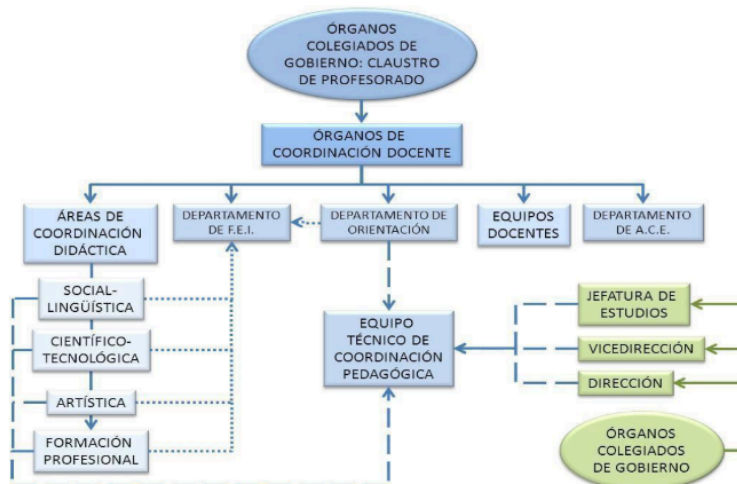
ÓRGANOS COLEGIADOS DE GOBIERNO: CLAUSTRO DE PROFESORADO

ÓRGANOS DE COORDINACIÓN DOCENTE

ÁREAS DE COORDINACIÓN DIDÁCTICA

DEPARTAMENTO DE F.E.I.

DEPARTAMENTO DE ORIENTACIÓN

EQUIPOS DOCENTES

DEPARTAMENTO DE A.C.E.

SOCIAL-LINGÜÍSTICA

CIENTÍFICO-TECNOLÓGICA

ARTÍSTICA

FORMACIÓN PROFESIONAL

EQUIPO TÉCNICO DE COORDINACIÓN PEDAGÓGICA

JEFATURA DE ESTUDIOS

VICEDIRECCIÓN

DIRECCIÓN

ÓRGANOS COLEGIADOS DE GOBIERNO